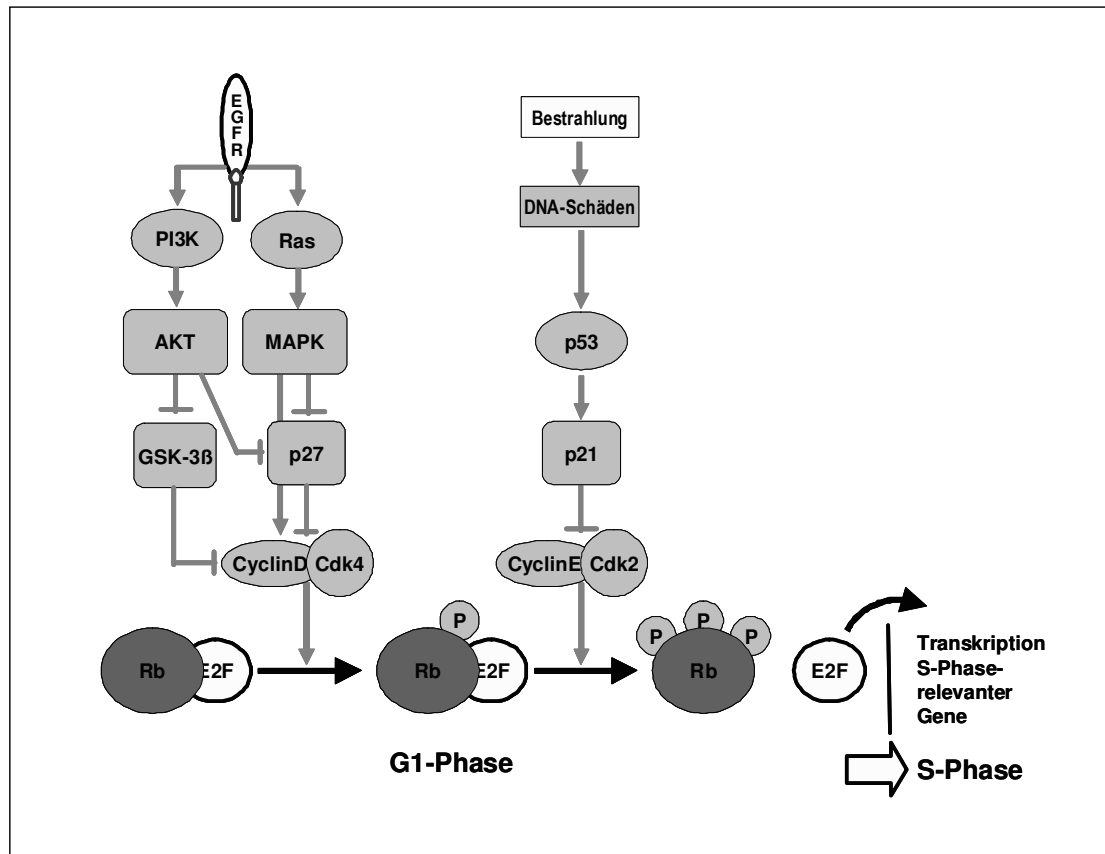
EGFR

PI3K

Ras

AKT

MAPK

GSK-3ß

p27

CyclinD

Cdk4

Bestrahlung

DNA-Schäden

p53

p21

CyclinE

Cdk2

Rb

E2F

P

Rb

E2F

P

P

P

Rb

E2F

Transkription S-Phase-relevanter Gene

G1-Phase

S-Phase